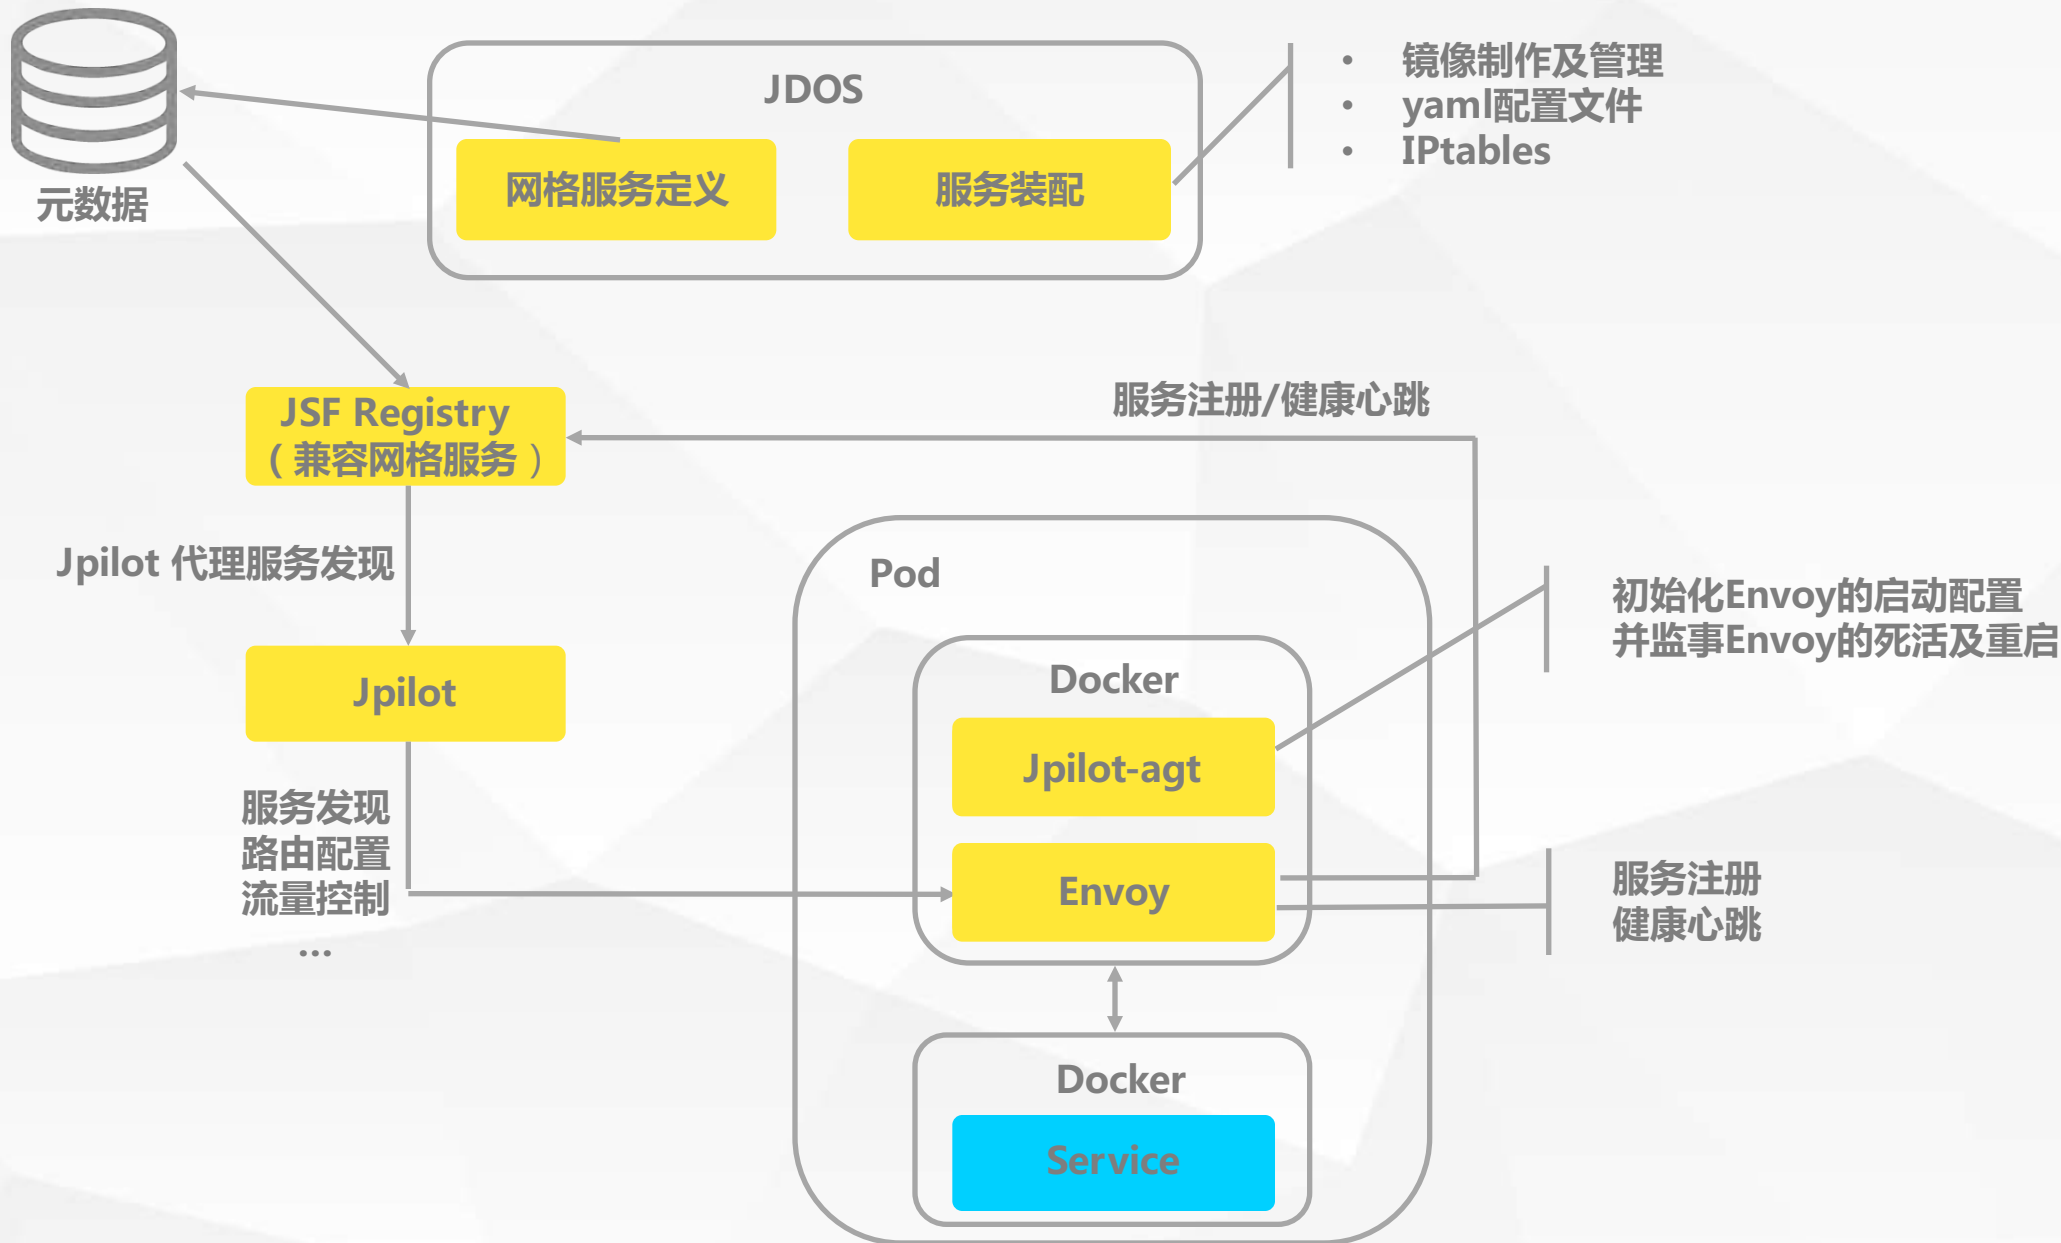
元数据

JDOS

网格服务定义

服务装配

• 镜像制作及管理
• yaml配置文件
• IPtables

JSF Registry
（兼容网格服务）

服务注册/健康心跳

Jpilot 代理服务发现

Pod

Jpilot

Docker

初始化Envoy的启动配置
并监事Envoy的死活及重启

Jpilot-agt

服务发现
路由配置
流量控制
...

Envoy

服务注册
健康心跳

Docker

Service